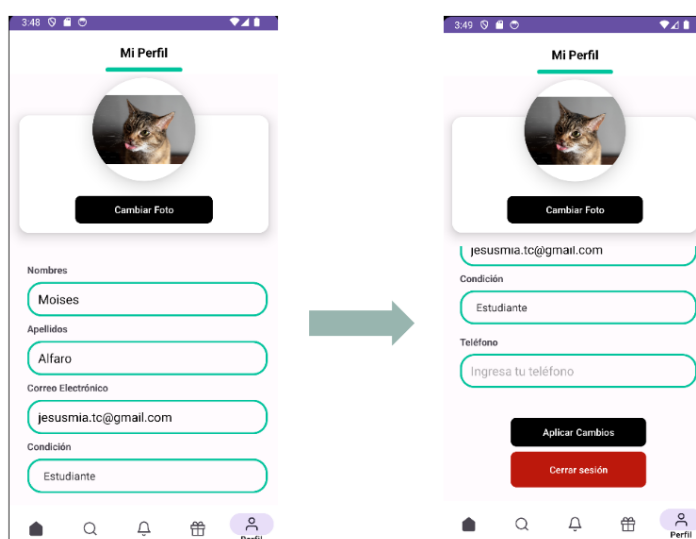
3:48

Mi Perfil

Cambiar Foto

Nombres

Moises

Apellidos

Alfaro

Correo Electrónico

jesusmia.tc@gmail.com

Condición

Estudiante

Perfil

3:49

Mi Perfil

Cambiar Foto

jesusmia.tc@gmail.com

Condición

Estudiante

Teléfono

Ingresa tu teléfono

Aplicar Cambios

Cerrar sesión

Perfil